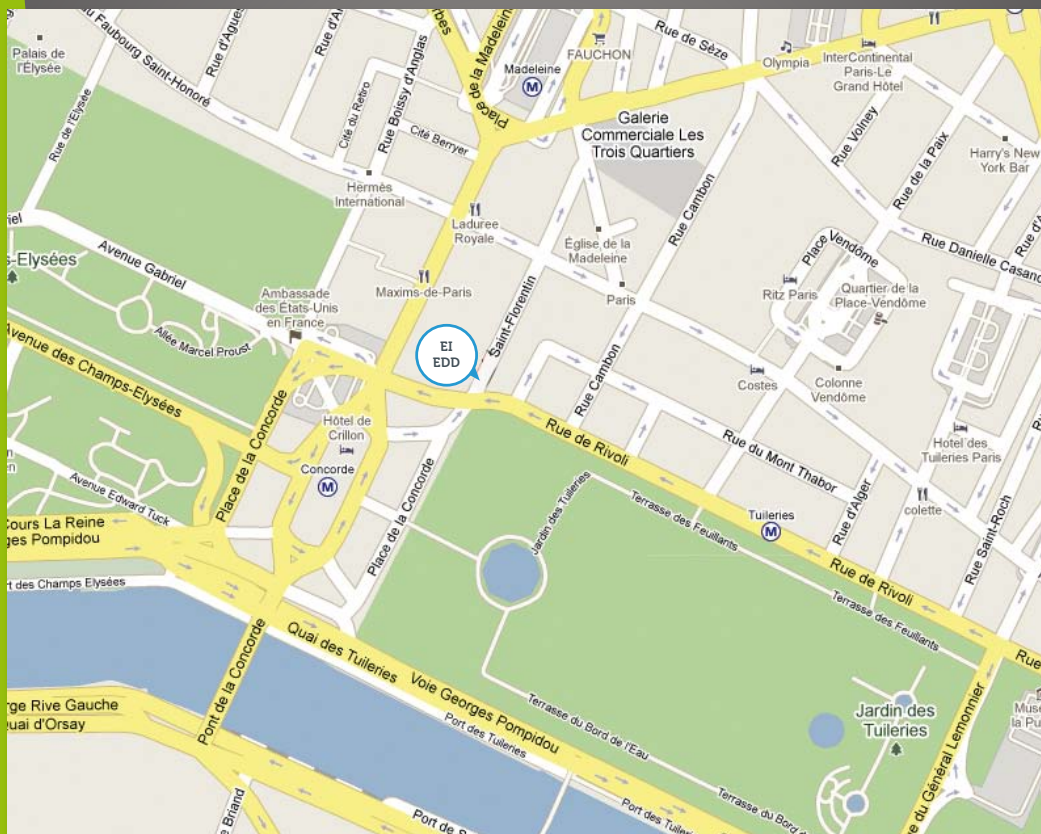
Palais de l'Elysée
Rue du Faubourg Saint-Honoré
Rue d'Aguesseau
Rue d'A
Rue Boissy d'Anglas
Cité du Retiro
Cité Berryer
Place de la Madeleine
Madeleine
FAUCHON
Rue de Sèze
Olympia
InterContinental Paris-Le Grand Hôtel
Galerie Commerciale Les Trois Quartiers
Rue Volney
Rue de la Paix
Harry's New York Bar
Rue de l'Elysée
Hermès International
Ladurée Royale
Rue Cambon
Église de la Madeleine
Place Vendôme
Rue Danielle Casanova
Rue d'A
s-Elysées
Avenue Gabriel
Maxims-de-Paris
Paris
Ritz Paris
Quartier de la Place-Vendôme
Ambassade des États-Unis en France
Allée Marcel Proust
Rue Saint-Florentin
EI EDD
Rue Cambon
Costes
Colonne Vendôme
Avenue des Champs-Elysées
Place de la Concorde
Hôtel de Crillon
Rue de Rivoli
Rue du Mont Thabor
Hotel des Tuileries Paris
Concorde
Avenue Edward Tuck
Place de la Concorde
Jardin des Tuileries
Terrasse des Feuillants
Tuileries
Rue d'Alger
colette
Rue Saint-Roch
Cours La Reine
ges Pompidou
rt des Champs Elysées
Rue de Rivoli
Terrasse des Feuillants
Rue
Pont de la Concorde
Quai des Tuileries
Voie Georges Pompidou
rge Rive Gauche
uai d'Orsay
Terrasse du Bord de l'Eau
Port des Tuileries
Jardin des Tuileries
Muse
Avenue du Général Lemonnier
Port des Tuileries
Terrasse du Bord de
Port de
Briand